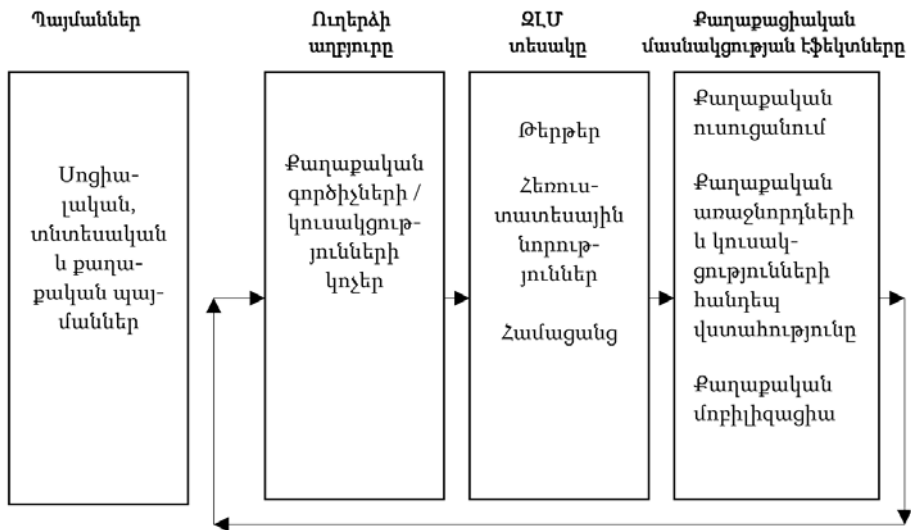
Պայմաններ

Ուղերձի աղբյուրը

ԶԼՄ տեսակը

Քաղաքացիական մասնակցության էֆեկտները

Սոցիալական, տնտեսական և քաղաքական պայմաններ

Քաղաքական գործիչների / կուսակցությունների կոչեր

Թերթեր

Հեռուստատեսային նորություններ

Համացանց

Քաղաքական ուսուցանում

Քաղաքական առաջնորդների և կուսակցությունների հանդեպ վստահությունը

Քաղաքական մոբիլիզացիա